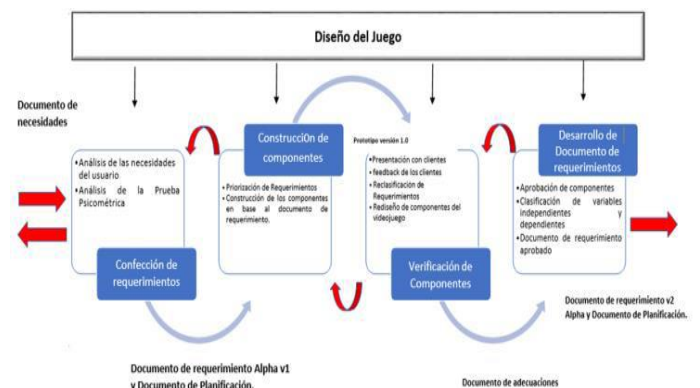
Diseño del Juego

Documento de necesidades

Construcci0n de componentes

Prototipo versión 1.0

Desarrollo de Documento de requerimientos

• Análisis de las necesidades del usuario
• Análisis de la Prueba Psicométrica

• Priorización de Requerimientos
• Construcción de los componentes en base al documento de requerimiento.

• Presentación con clientes
• feedback de los clientes
• Reclasificación de Requerimientos
• Rediseño de componentes del videojuego

• Aprobación de componentes
• Clasificación de variables independientes y dependientes
• Documento de requerimiento aprobado

Confección de requerimientos

Verificación de Componentes

Documento de requerimiento v2 Alpha y Documento de Planificación.

Documento de requerimiento Alpha v1 y Documento de Planificación.

Documento de adecuaciones